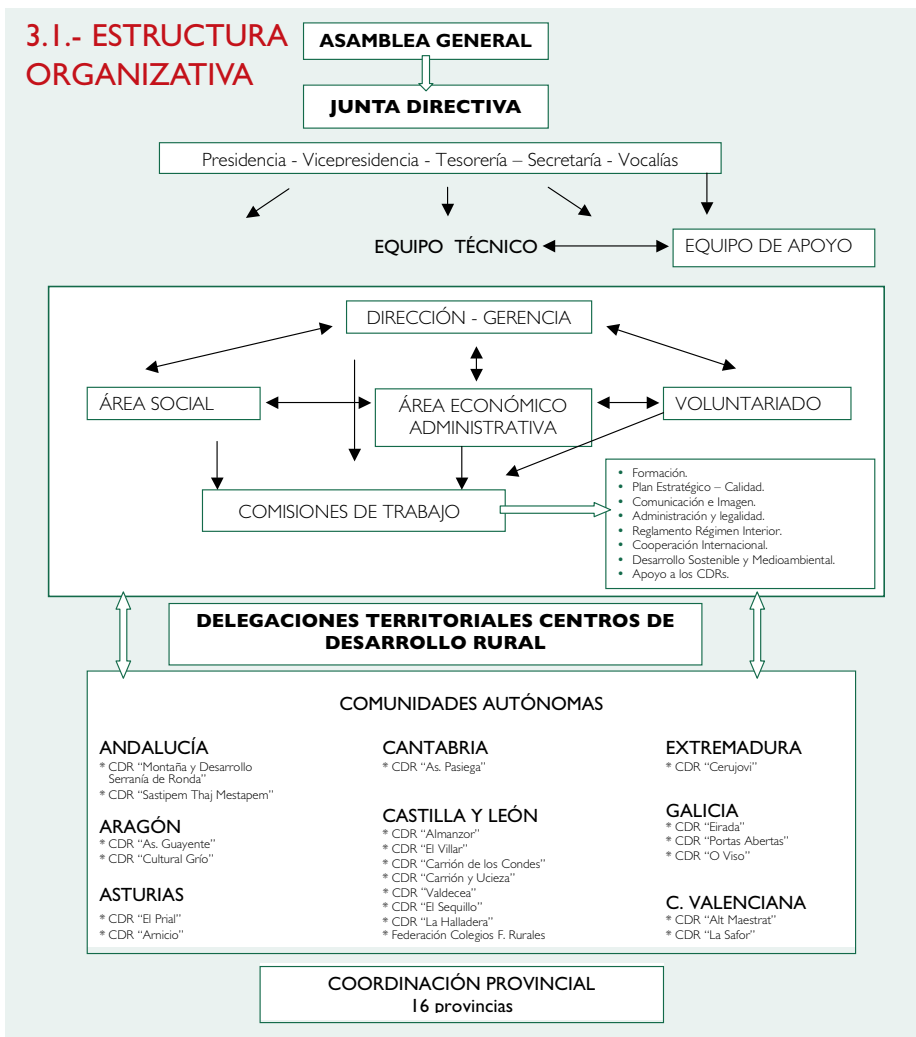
3.1.- ESTRUCTURA ORGANIZATIVA

ASAMBLEA GENERAL

JUNTA DIRECTIVA

Presidencia - Vicepresidencia - Tesorería – Secretaría - Vocalías

EQUIPO TÉCNICO

EQUIPO DE APOYO

DIRECCIÓN - GERENCIA

ÁREA SOCIAL

ÁREA ECONÓMICO ADMINISTRATIVA

VOLUNTARIADO

COMISIONES DE TRABAJO

• Formación.
• Plan Estratégico – Calidad.
• Comunicación e Imagen.
• Administración y legalidad.
• Reglamento Régimen Interior.
• Cooperación Internacional.
• Desarrollo Sostenible y Medioambiental.
• Apoyo a los CDRs.

DELEGACIONES TERRITORIALES CENTROS DE DESARROLLO RURAL

COMUNIDADES AUTÓNOMAS

ANDALUCÍA
* CDR "Montaña y Desarrollo Serranía de Ronda"
* CDR "Sastipem Thaj Mestapem"

ARAGÓN
* CDR "As. Guayente"
* CDR "Cultural Grío"

ASTURIAS
* CDR "El Prial"
* CDR "Amicio"

CANTABRIA
* CDR "As. Pasiega"

CASTILLA Y LEÓN
* CDR "Almanzor"
* CDR "El Villar"
* CDR "Carrión de los Condes"
* CDR "Carrión y Ucieza"
* CDR "Valdecea"
* CDR "El Sequillo"
* CDR "La Halladera"
* Federación Colegios F. Rurales

EXTREMADURA
* CDR "Cerujovi"

GALICIA
* CDR "Eirada"
* CDR "Portas Abertas"
* CDR "O Viso"

C. VALENCIANA
* CDR "Alt Maestrat"
* CDR "La Safor"

COORDINACIÓN PROVINCIAL
16 provincias